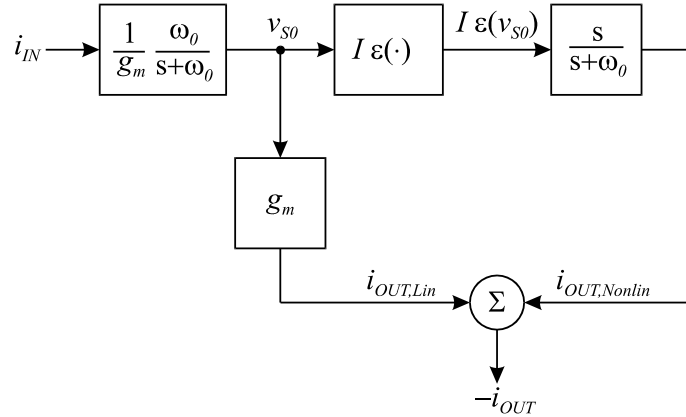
$i_{IN}$

$\frac{1}{g_m} \frac{\omega_0}{s+\omega_0}$

$v_{S0}$

$I\,\varepsilon(\cdot)$

$I\,\varepsilon(v_{S0})$

$\frac{s}{s+\omega_0}$

$g_m$

$i_{OUT,Lin}$

$\Sigma$

$i_{OUT,Nonlin}$

$-i_{OUT}$